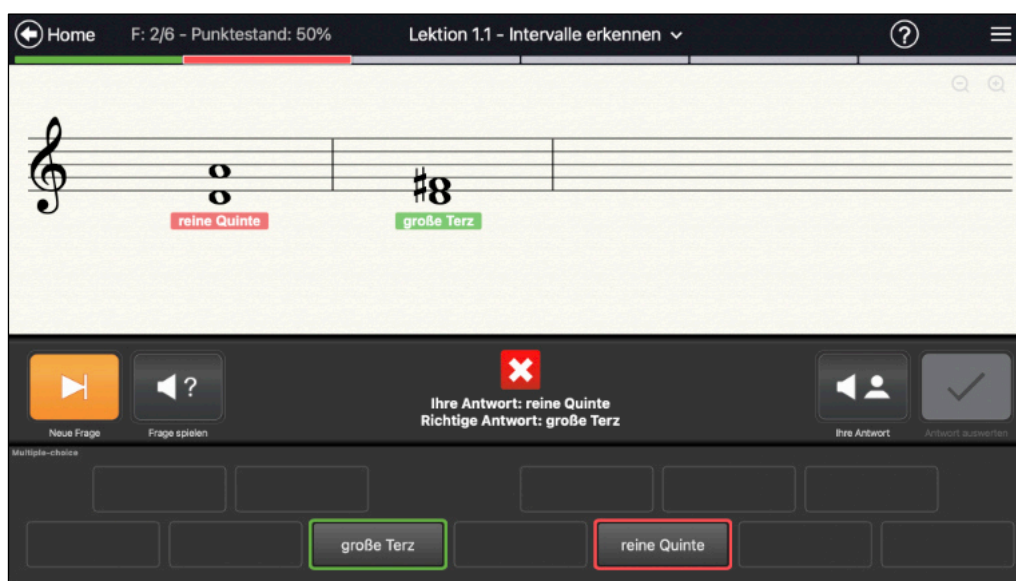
Home F: 2/6 - Punktestand: 50% Lektion 1.1 - Intervalle erkennen ?

reine Quinte

große Terz

Neue Frage

Frage spielen

Ihre Antwort: reine Quinte
Richtige Antwort: große Terz

Ihre Antwort

Antwort auswerten

Multiple-choice

große Terz

reine Quinte